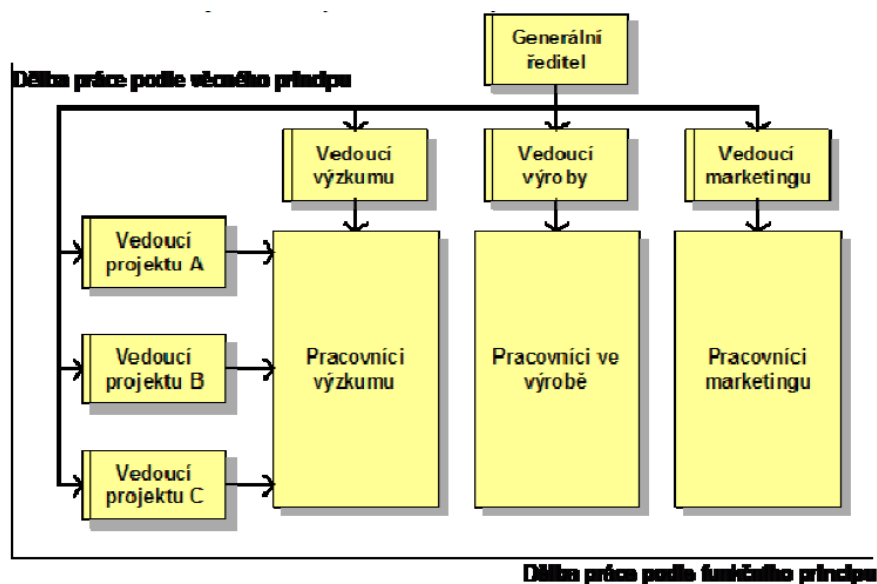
Generální ředitel

Dělba práce podle věcného principu

Vedoucí výzkumu

Vedoucí výro by

Vedoucí marketingu

Vedoucí projektu A

Vedoucí projektu B

Vedoucí projektu C

Pracovníci výzkumu

Pracovníci ve výrobě

Pracovníci marketingu

Dělba práce podle funkčního principu